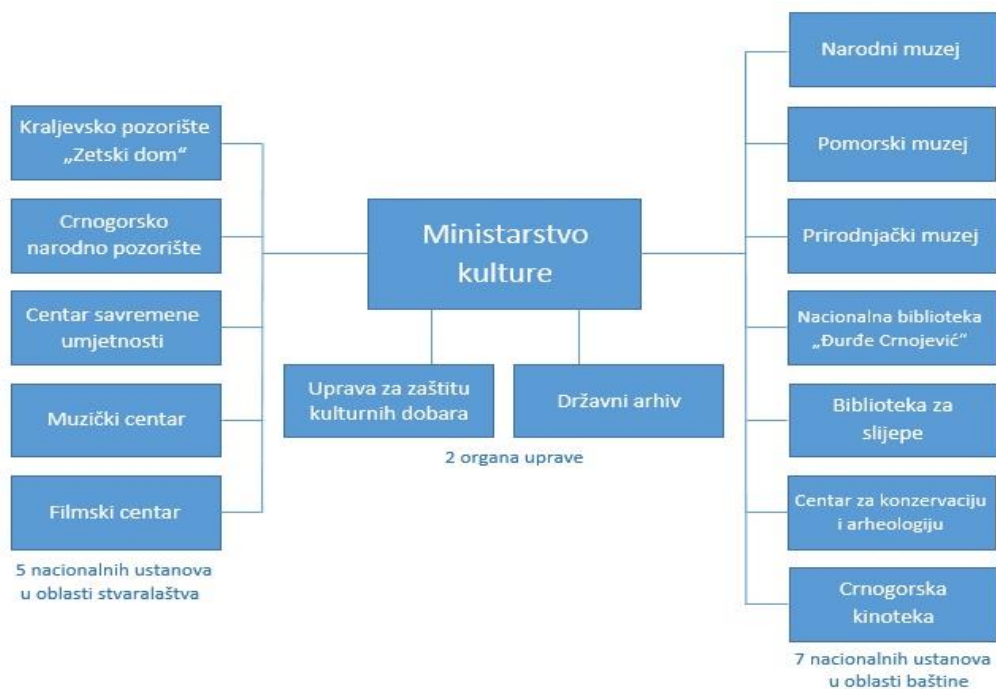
Ministarstvo kulture

Kraljevsko pozorište „Zetski dom“

Crnogorsko narodno pozorište

Centar savremene umjetnosti

Muzički centar

Filmski centar

5 nacionalnih ustanova u oblasti stvaralaštva

Uprava za zaštitu kulturnih dobara

Državni arhiv

2 organa uprave

Narodni muzej

Pomorski muzej

Prirodnjački muzej

Nacionalna biblioteka „Đurđe Crnojević“

Biblioteka za slijepe

Centar za konzervaciju i arheologiju

Crnogorska kinoteka

7 nacionalnih ustanova u oblasti baštine